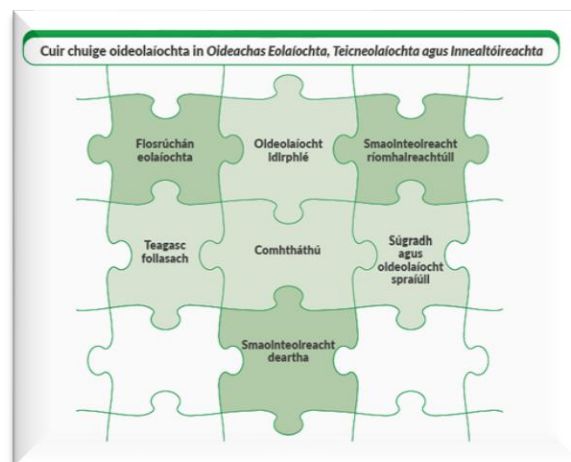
Cuir chuige oideolaíochta in *Oideachas Eolaíochta, Teicneolaíochta agus Innealtóireachta*

Fiosrúchán eolaíochta

Oideolaíocht idirphlé

Smaointeolreacht ríomhaireachtúil

Teagasc follasach

Comhtháthú

Súgradh agus oideolaíocht spraíúil

Smaointeoireacht deartha